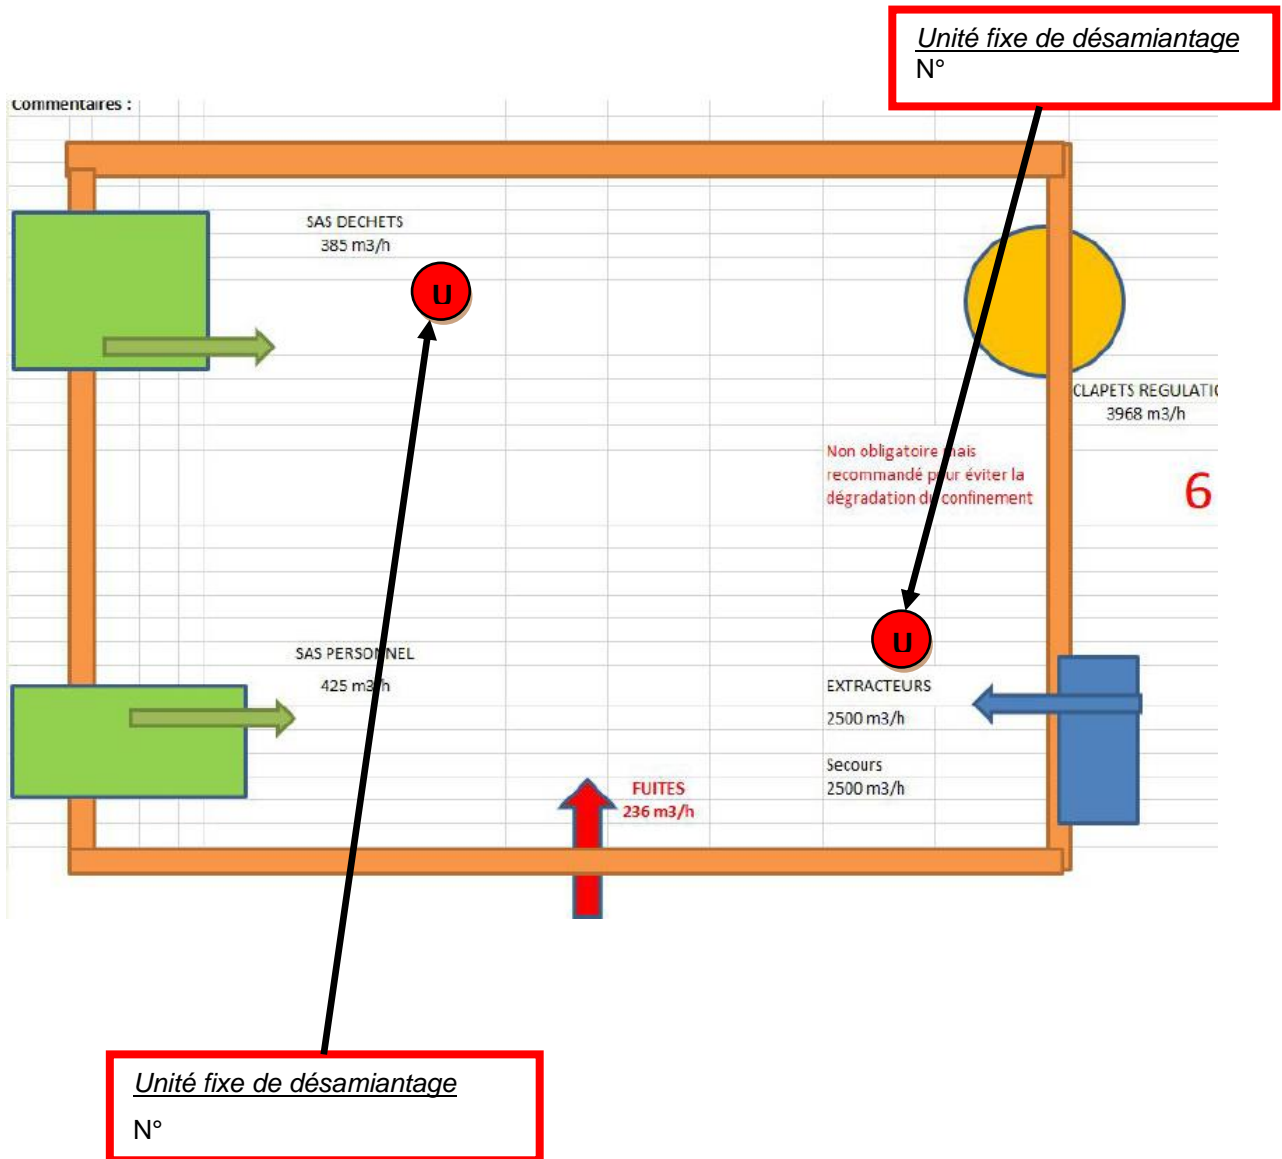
Unité fixe de désamiantage
N°

Commentaires :

SAS DECHETS
385 m3/h

U

CLAPETS REGULATI
3968 m3/h

Non obligatoire mais recommandé pour éviter la dégradation du confinement

6

U

SAS PERSONNEL
425 m3/h

EXTRACTEURS
2500 m3/h

Secours
2500 m3/h

FUITES
236 m3/h

Unité fixe de désamiantage
N°